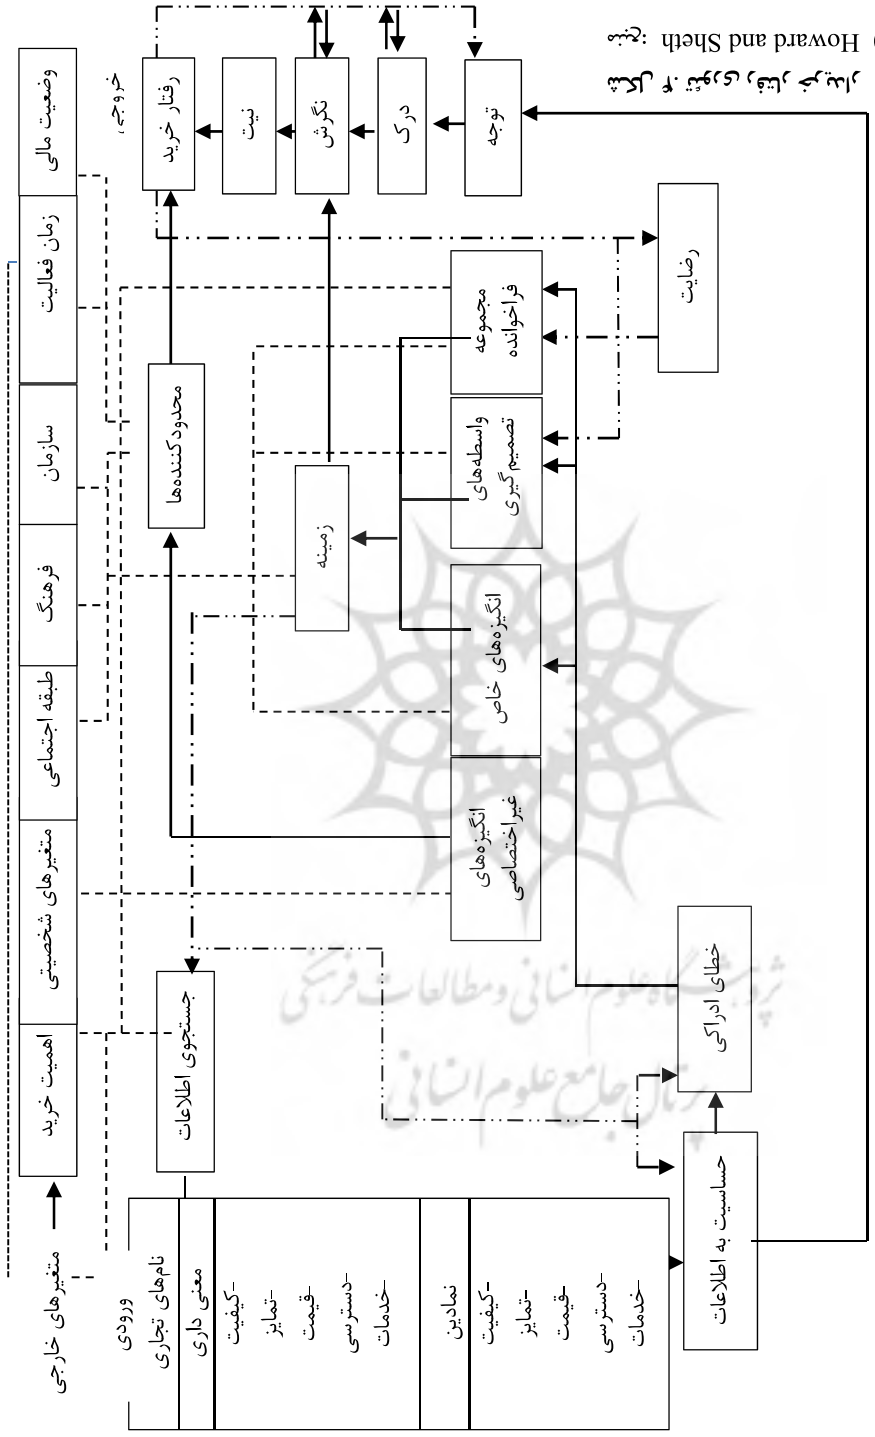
Howard and Sheth

توجه
درک
نگرش
نیت
رفتار خرید
خروجی

رضایت
مجموعه فراخوانده
واسطه‌های تصمیم گیری
انگیزه‌های خاص
انگیزه‌های غیراختصاصی
زمینه
محدودکننده‌ها
جستجوی اطلاعات
خطای ادراکی
حساسیت به اطلاعات

ورودی
نام‌های تجاری
معنی داری
-کیفیت
-تمایز
-قیمت
-دسترسی
-خدمات
نمادین
-کیفیت
-تمایز
-قیمت
-دسترسی
-خدمات

وضعیت مالی
زمان فعالیت
سازمان
فرهنگ
طبقه اجتماعی
متغیرهای شخصیتی
اهمیت خرید
متغیرهای خارجی